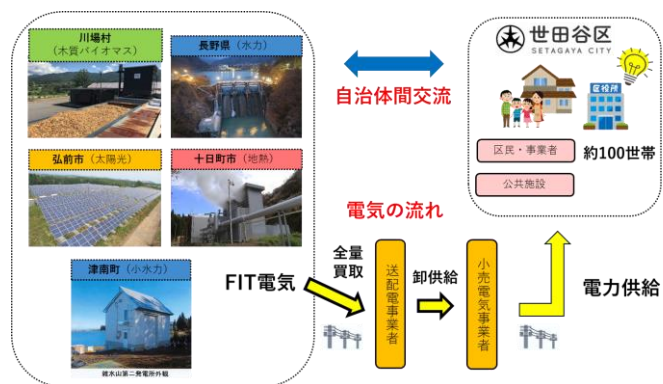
川場村
（木質バイオマス）

長野県（水力）

弘前市（太陽光）

十日町市（地熱）

津南町（小水力）

雑水山第二発電所外観

自治体間交流

世田谷区
SETAGAYA CITY

区役所

区民・事業者

約100世帯

公共施設

電気の流れ

FIT電気

全量買取

送配電事業者

卸供給

小売電気事業者

電力供給